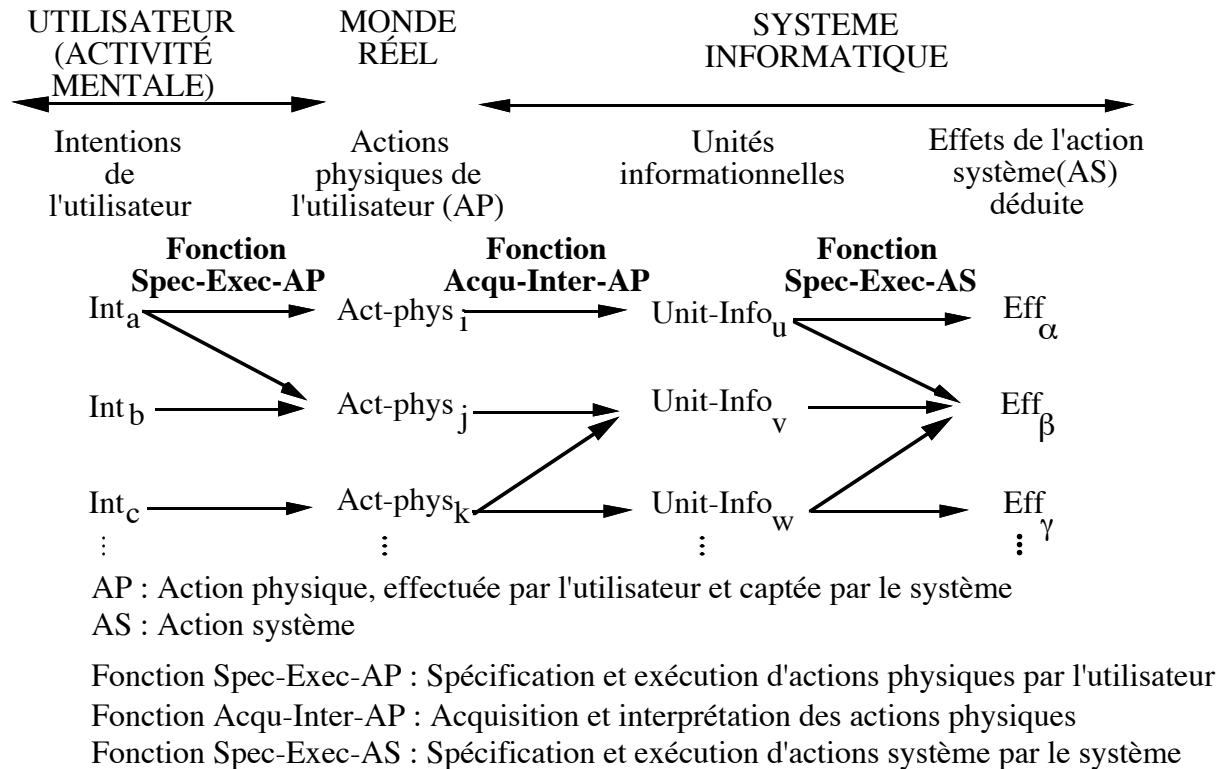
UTILISATEUR (ACTIVITÉ MENTALE)

MONDE RÉEL

SYSTEME INFORMATIQUE

Intentions de l'utilisateur

Actions physiques de l'utilisateur (AP)

Unités informationnelles

Effets de l'action système(AS) déduite

**Fonction Spec-Exec-AP**

**Fonction Acqu-Inter-AP**

**Fonction Spec-Exec-AS**

$Int_a$ $Act\text{-}phys_i$ $Unit\text{-}Info_u$ $Eff_\alpha$

$Int_b$ $Act\text{-}phys_j$ $Unit\text{-}Info_v$ $Eff_\beta$

$Int_c$ $Act\text{-}phys_k$ $Unit\text{-}Info_w$ $Eff_\gamma$

⋮ ⋮ ⋮ ⋮

AP : Action physique, effectuée par l'utilisateur et captée par le système

AS : Action système

Fonction Spec-Exec-AP : Spécification et exécution d'actions physiques par l'utilisateur

Fonction Acqu-Inter-AP : Acquisition et interprétation des actions physiques

Fonction Spec-Exec-AS : Spécification et exécution d'actions système par le système